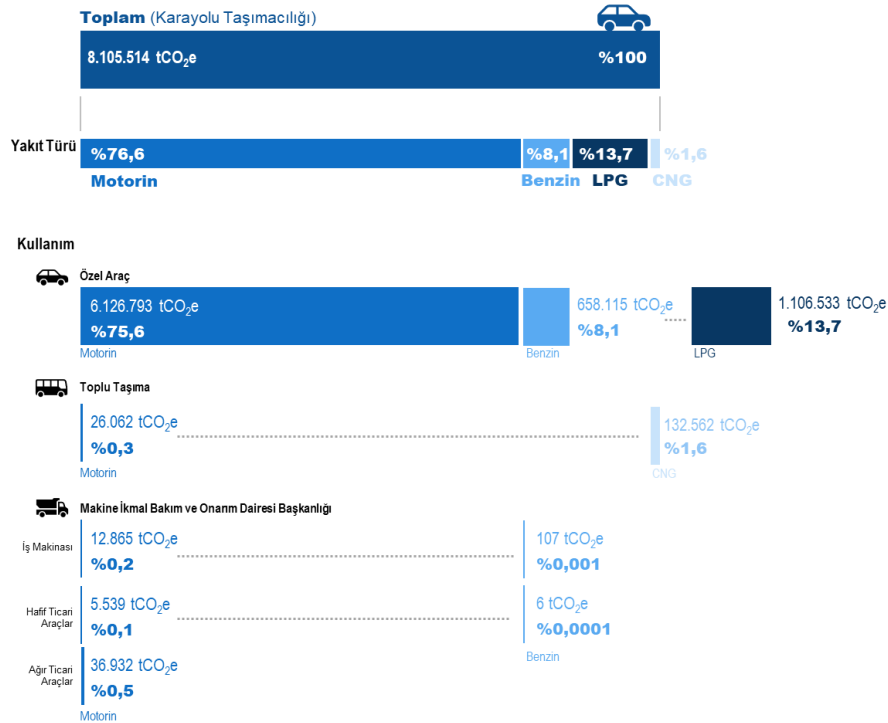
Toplam (Karayolu Taşımacılığı)

8.105.514 $tCO_2e$ %100

Yakıt Türü %76,6 %8,1 %13,7 %1,6

Motorin Benzin LPG CNG

Kullanım

Özel Araç

6.126.793 $tCO_2e$
%75,6
Motorin

Benzin
658.115 $tCO_2e$
%8,1

LPG
1.106.533 $tCO_2e$
%13,7

Toplu Taşıma

26.062 $tCO_2e$
%0,3
Motorin

132.562 $tCO_2e$
%1,6
CNG

Makine İkmal Bakım ve Onarım Dairesi Başkanlığı

İş Makinası
12.865 $tCO_2e$
%0,2

107 $tCO_2e$
%0,001

Hafif Ticari Araçlar
5.539 $tCO_2e$
%0,1

6 $tCO_2e$
%0,0001
Benzin

Ağır Ticari Araçlar
36.932 $tCO_2e$
%0,5
Motorin